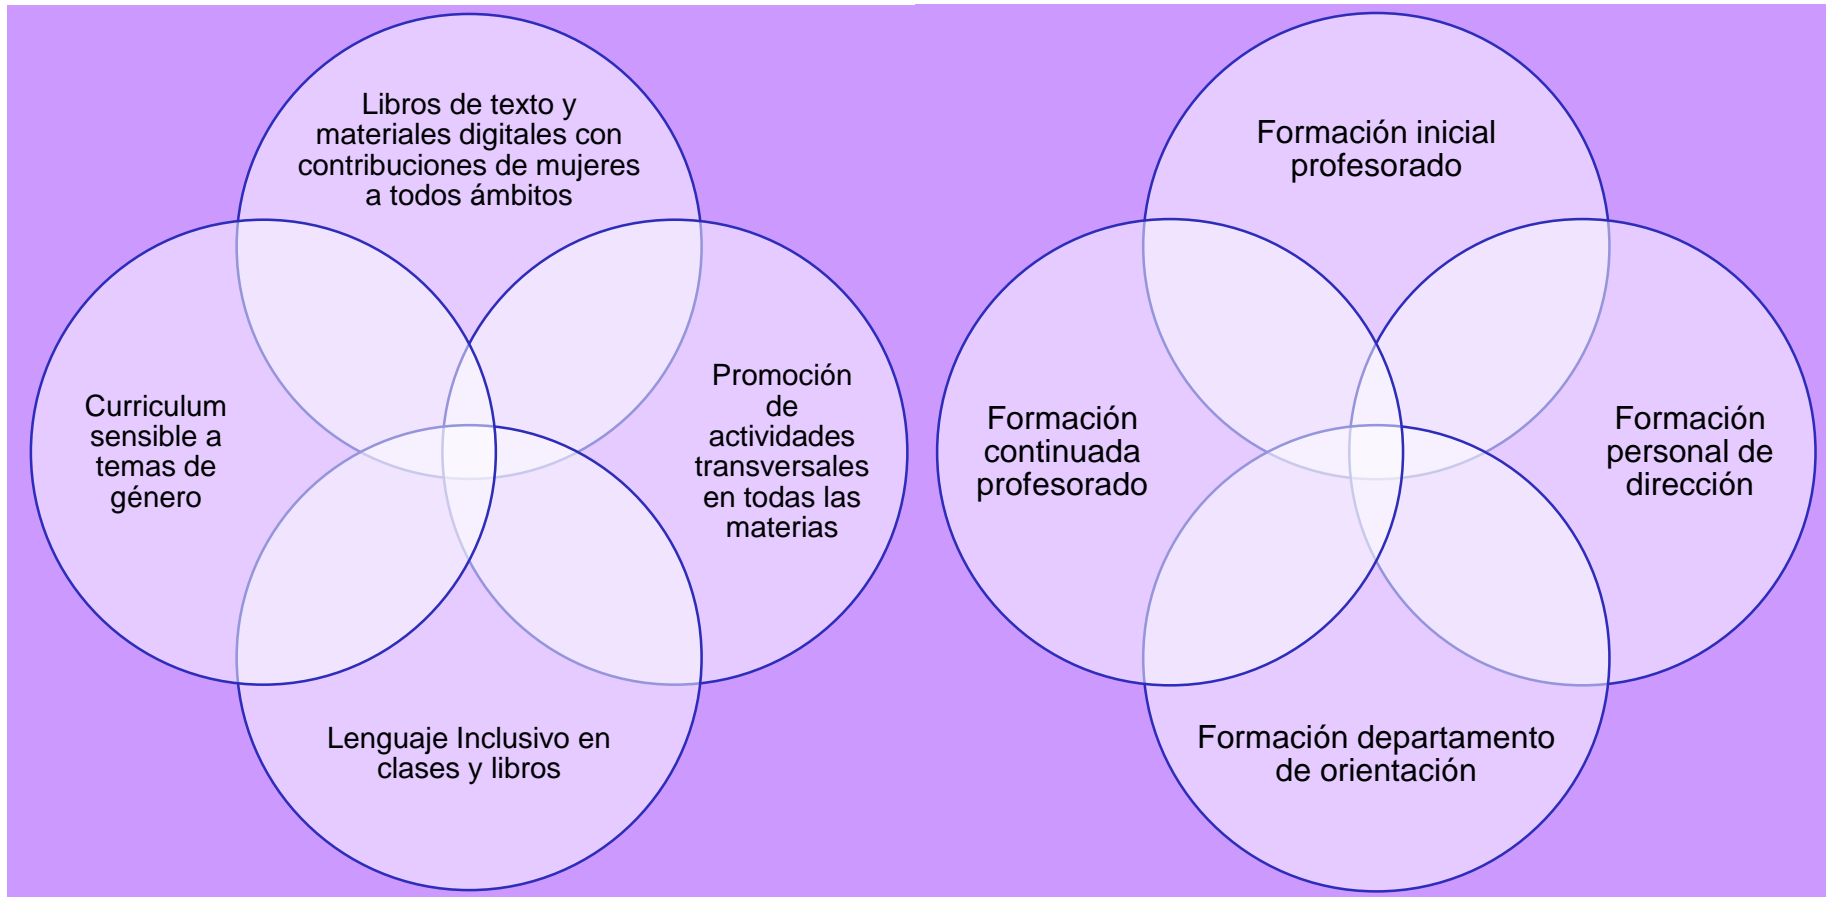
Libros de texto y materiales digitales con contribuciones de mujeres a todos ámbitos

Curriculum sensible a temas de género

Promoción de actividades transversales en todas las materias

Lenguaje Inclusivo en clases y libros

Formación inicial profesorado

Formación continuada profesorado

Formación personal de dirección

Formación departamento de orientación